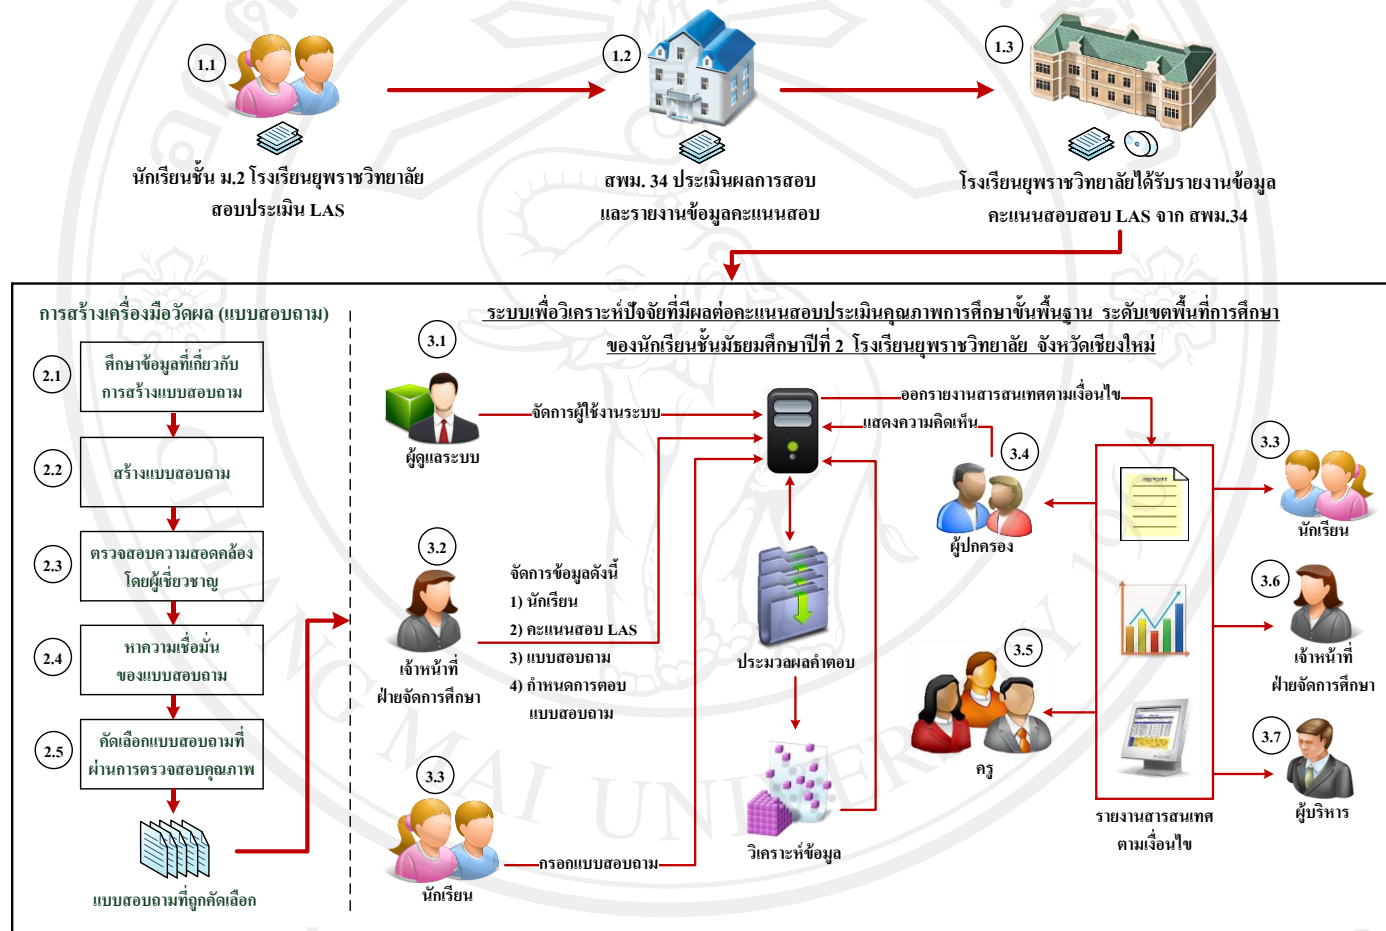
1.1

นักเรียนชั้น ม.2 โรงเรียนยุพราชวิทยาลัย สอบประเมิน LAS

1.2

สพม. 34 ประเมินผลการสอบ และรายงานข้อมูลคะแนนสอบ

1.3

โรงเรียนยุพราชวิทยาลัยได้รับรายงานข้อมูล คะแนนสอบสอบ LAS จาก สพม.34

การสร้างเครื่องมือวัดผล (แบบสอบถาม)

2.1 ศึกษาข้อมูลที่เกี่ยวกับการสร้างแบบสอบถาม

2.2 สร้างแบบสอบถาม

2.3 ตรวจสอบความสอดคล้อง โดยผู้เชี่ยวชาญ

2.4 หาความเชื่อมั่น ของแบบสอบถาม

2.5 คัดเลือกแบบสอบถามที่ ผ่านการตรวจสอบคุณภาพ

แบบสอบถามที่ถูกคัดเลือก

ระบบเพื่อวิเคราะห์ปัจจัยที่มีผลต่อคะแนนสอบประเมินคุณภาพการศึกษาขั้นพื้นฐาน ระดับเขตพื้นที่การศึกษา ของนักเรียนชั้นมัธยมศึกษาปีที่ 2 โรงเรียนยุพราชวิทยาลัย จังหวัดเชียงใหม่

3.1

ผู้ดูแลระบบ

จัดการผู้ใช้งานระบบ

ออกรายงานสารสนเทศตามเงื่อนไข

แสดงความคิดเห็น

3.2

เจ้าหน้าที่ ฝ่ายจัดการศึกษา

จัดการข้อมูลดังนี้
1) นักเรียน
2) คะแนนสอบ LAS
3) แบบสอบถาม
4) กำหนดการตอบ แบบสอบถาม

ประมวลผลคำตอบ

วิเคราะห์ข้อมูล

3.3

นักเรียน

กรอกแบบสอบถาม

3.4

ผู้ปกครอง

3.5

ครู

รายงานสารสนเทศ ตามเงื่อนไข

REPORT

3.3

นักเรียน

3.6

เจ้าหน้าที่ ฝ่ายจัดการศึกษา

3.7

ผู้บริหาร